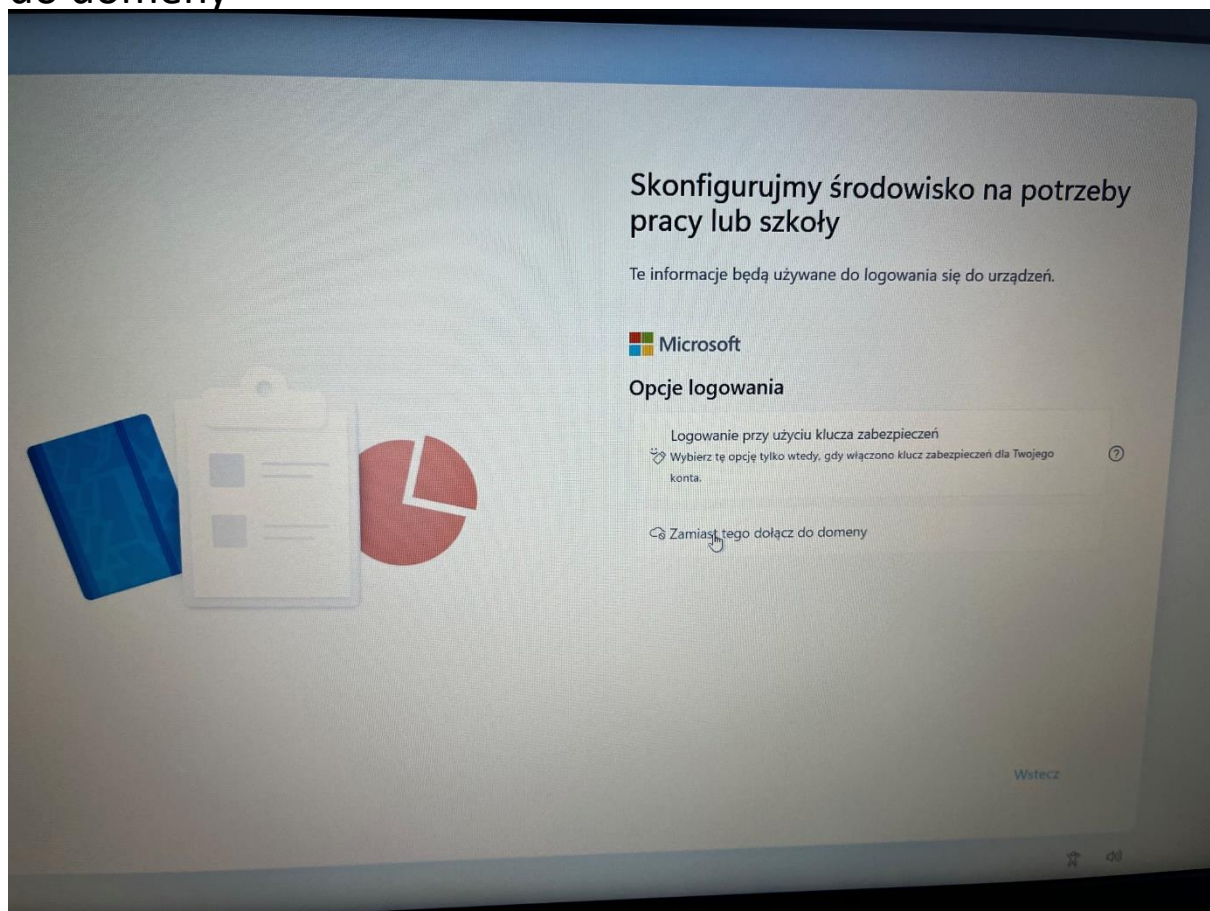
do domeny

Skonfigurujmy środowisko na potrzeby pracy lub szkoły

Te informacje będą używane do logowania się do urządzeń.

Microsoft

Opcje logowania

Logowanie przy użyciu klucza zabezpieczeń
Wybierz tę opcję tylko wtedy, gdy włączono klucz zabezpieczeń dla Twojego konta.

Zamiast tego dołącz do domeny

Wstecz